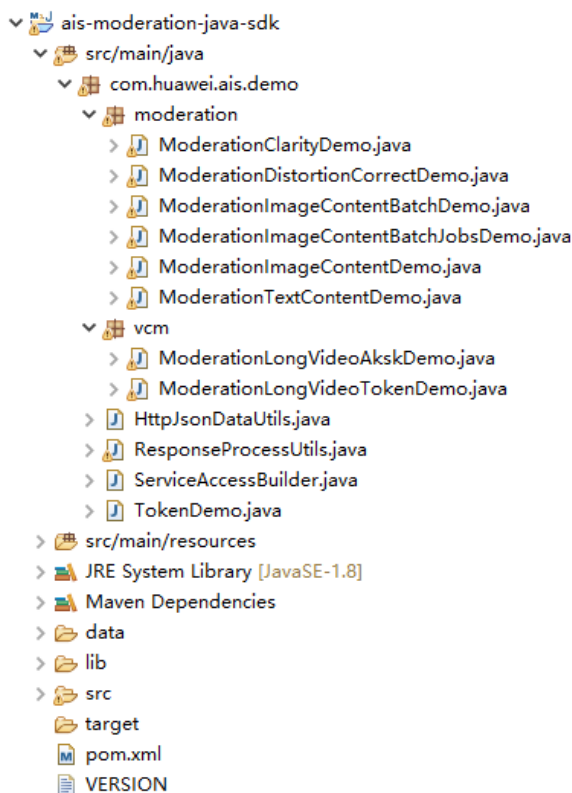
ais-moderation-java-sdk
src/main/java
com.huawei.ais.demo
moderation
ModerationClarityDemo.java
ModerationDistortionCorrectDemo.java
ModerationImageContentBatchDemo.java
ModerationImageContentBatchJobsDemo.java
ModerationImageContentDemo.java
ModerationTextContentDemo.java
vcm
ModerationLongVideoAkskDemo.java
ModerationLongVideoTokenDemo.java
HttpJsonDataUtils.java
ResponseProcessUtils.java
ServiceAccessBuilder.java
TokenDemo.java
src/main/resources
JRE System Library [JavaSE-1.8]
Maven Dependencies
data
lib
src
target
pom.xml
VERSION